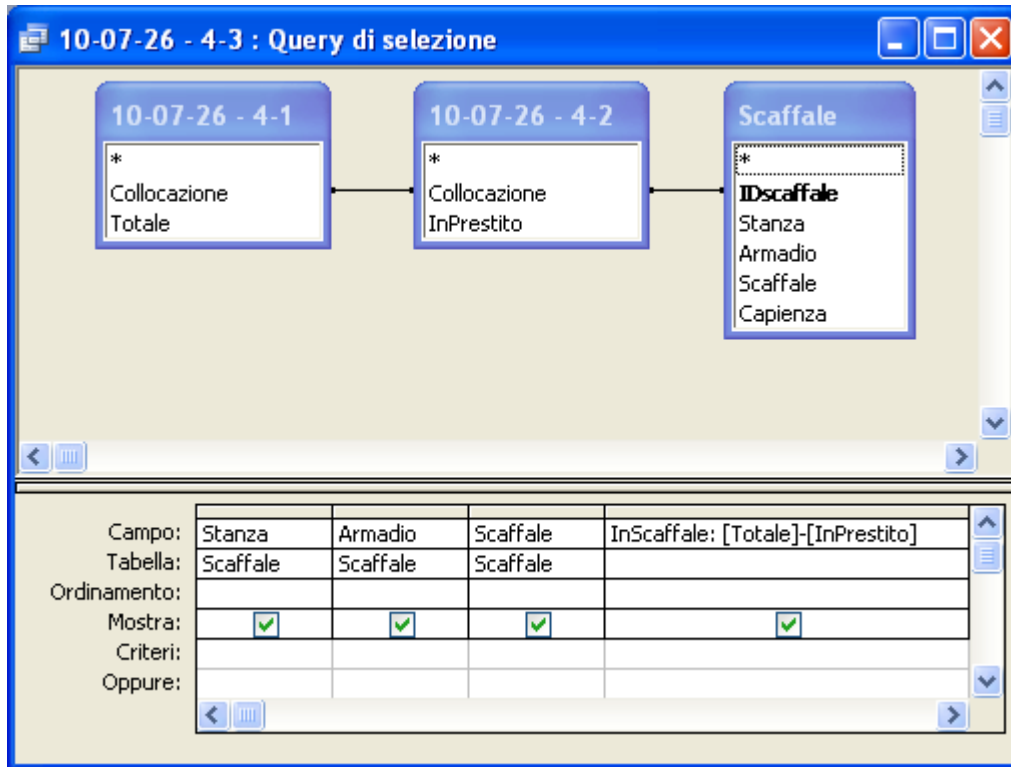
10-07-26 - 4-3 : Query di selezione

10-07-26 - 4-1
*
Collocazione
Totale

10-07-26 - 4-2
*
Collocazione
InPrestito

Scaffale
*
IDscaffale
Stanza
Armadio
Scaffale
Capienza

| | | | | |
|---|---|---|---|---|
| Campo: | Stanza | Armadio | Scaffale | InScaffale: [Totale]-[InPrestito] |
| Tabella: | Scaffale | Scaffale | Scaffale | |
| Ordinamento: | | | | |
| Mostra: | ☑ | ☑ | ☑ | ☑ |
| Criteri: | | | | |
| Oppure: | | | | |